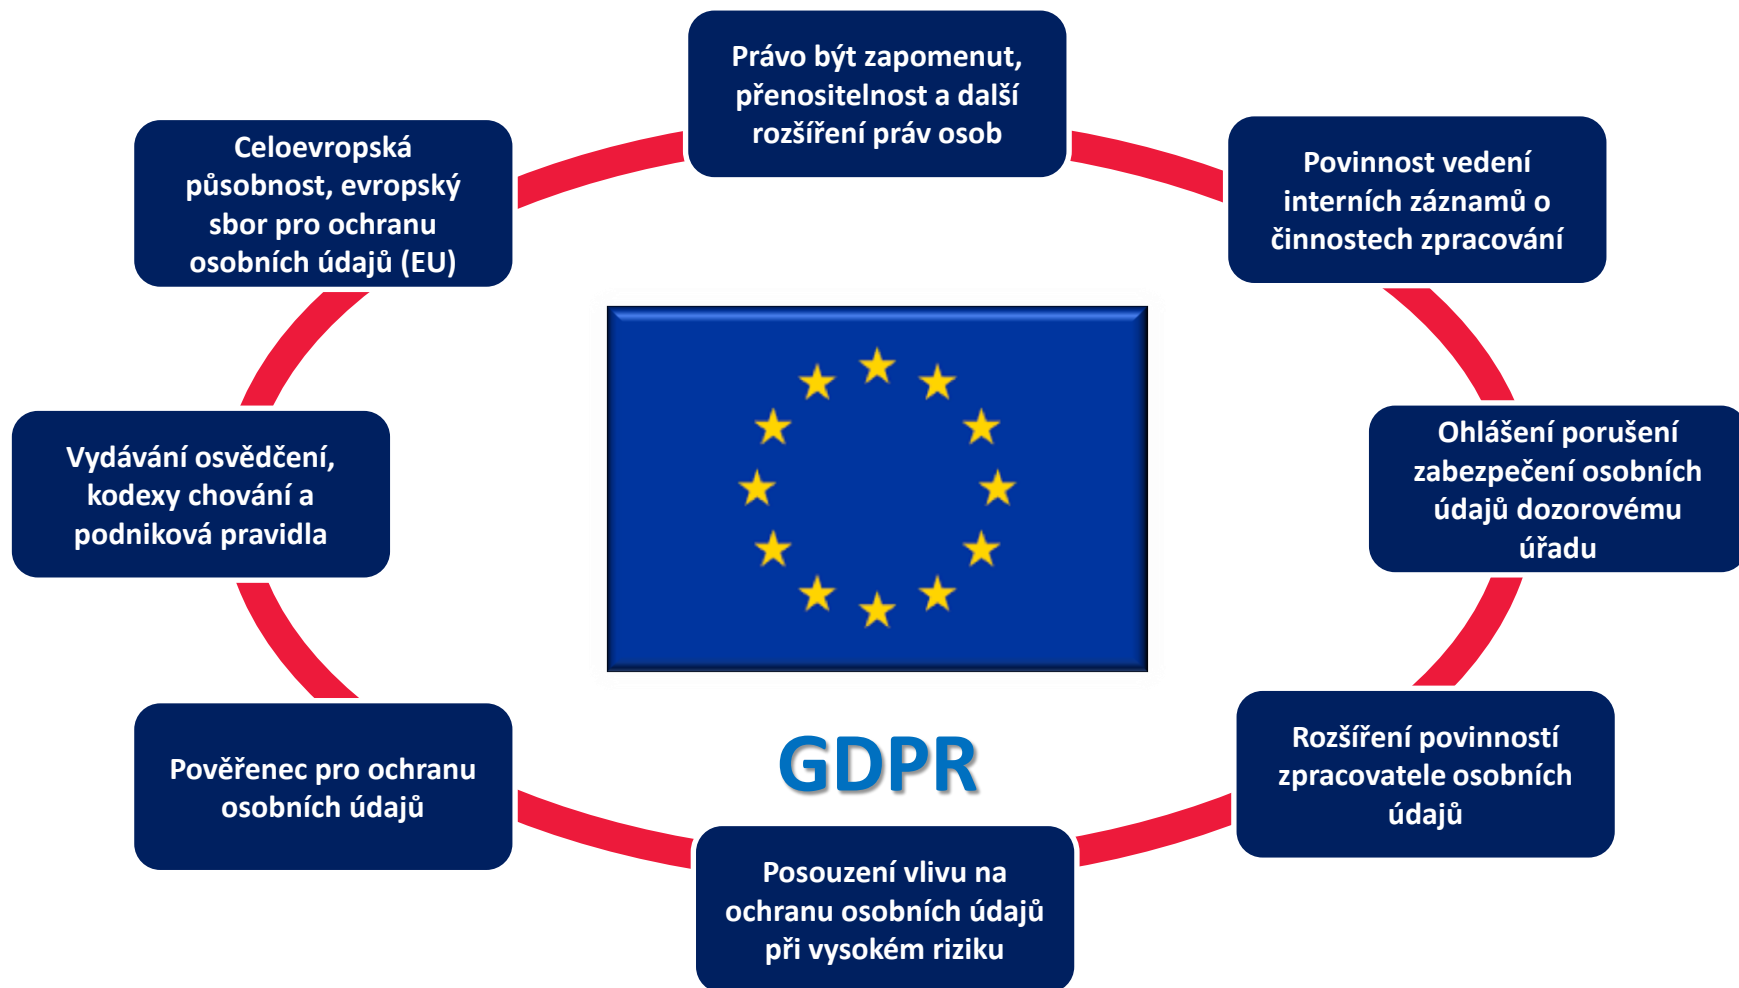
Právo být zapomenut, přenositelnost a další rozšíření práv osob

Povinnost vedení interních záznamů o činnostech zpracování

Ohlášení porušení zabezpečení osobních údajů dozorovému úřadu

Rozšíření povinností zpracovatele osobních údajů

Posouzení vlivu na ochranu osobních údajů při vysokém riziku

Pověřenec pro ochranu osobních údajů

Vydávání osvědčení, kodexy chování a podniková pravidla

Celoevropská působnost, evropský sbor pro ochranu osobních údajů (EU)

GDPR